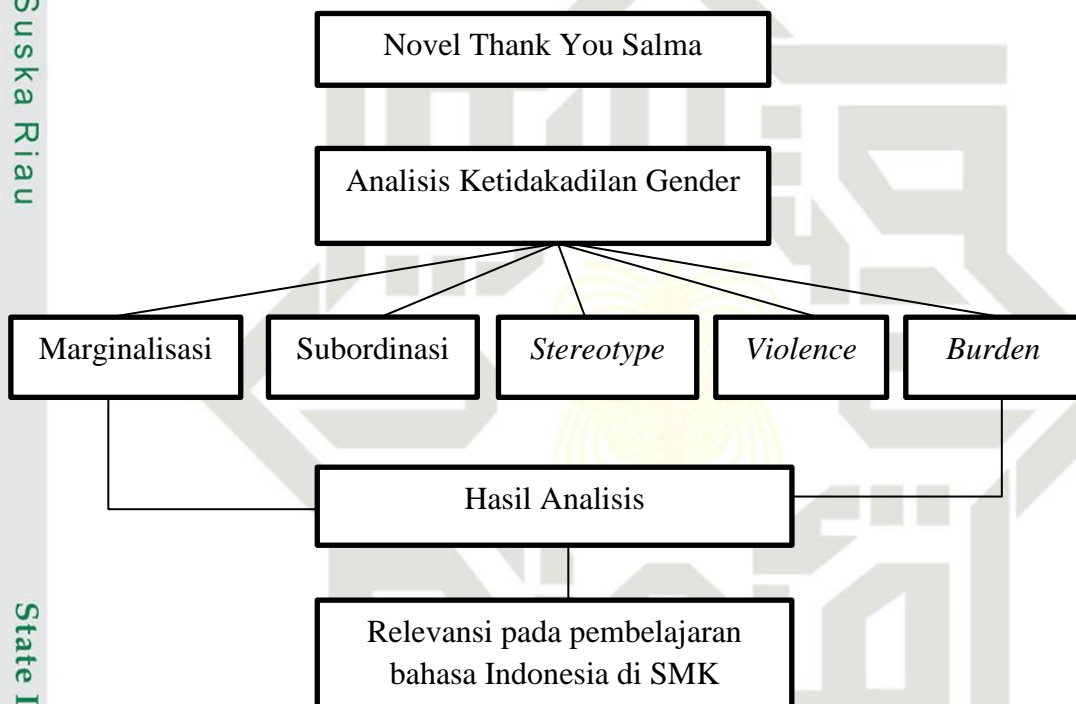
Suska Riau

Novel Thank You Salma

Analisis Ketidakadilan Gender

Marginalisasi

Subordinasi

*Stereotype*

*Violence*

*Burden*

Hasil Analisis

Relevansi pada pembelajaran bahasa Indonesia di SMK

State I